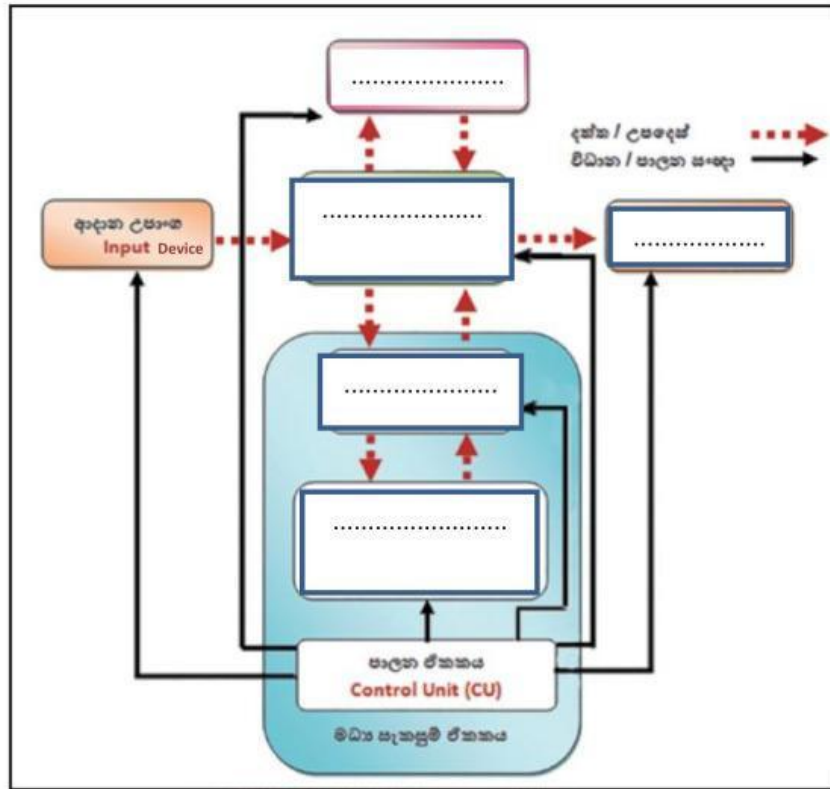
.......................

දත්ත / උපදෙස්
විධාන / පාලන සංඥා

ආදාන උපාංග
Input Device

.......................

.......................

.......................

.......................

පාලන ඒකකය
Control Unit (CU)

මධ්‍ය සැකසුම් ඒකකය